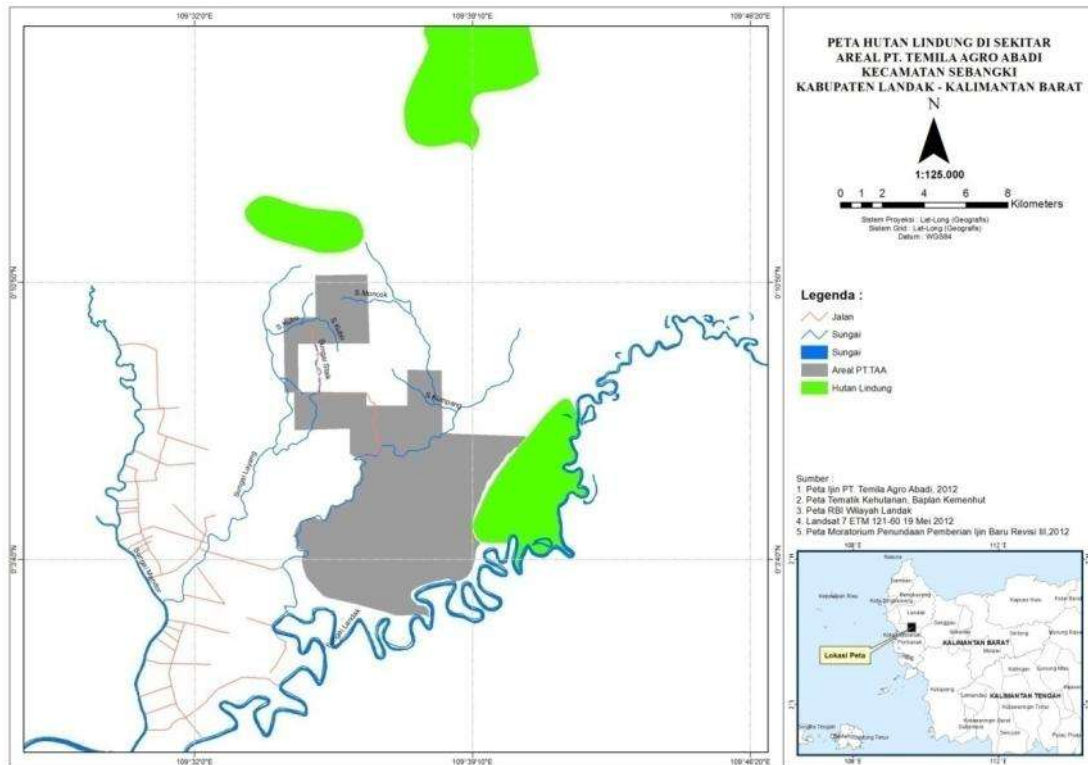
109°32'0"E
109°39'10"E
109°46'20"E

PETA HUTAN LINDUNG DI SEKITAR AREAL PT. TEMILA AGRO ABADI KECAMATAN SEBANGKI KABUPATEN LANDAK - KALIMANTAN BARAT

N

1:125.000

0 1 2 4 6 8 Kilometers

Sistem Proyeksi : Lat-Long (Geografis)
Sistem Grid : Lat-Long (Geografis)
Datum : WGS84

0°10'0"N
0°10'0"N

S.Monosk
S.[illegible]
S.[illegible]
Sungai Sisik
S.Kempayang
Sungai Layang
Sungai Landak
Sungai Mempawa

Legenda :
Jalan
Sungai
Sungai
Areal PT.TAA
Hutan Lindung

Sumber :
1. Peta Ijin PT. Temila Agro Abadi, 2012
2. Peta Tematik Kehutanan, Baplan Kemenhut
3. Peta RBI Wilayah Landak
4. Landsat 7 ETM 121-60 19 Mei 2012
5. Peta Moratorium Penundaan Pemberian Ijin Baru Revisi III,2012

0°2'50"N
0°2'50"N

108°E
112°E
Lokasi Peta
KALIMANTAN BARAT
KALIMANTAN TENGAH
Landak
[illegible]

109°32'0"E
109°39'10"E
109°46'20"E